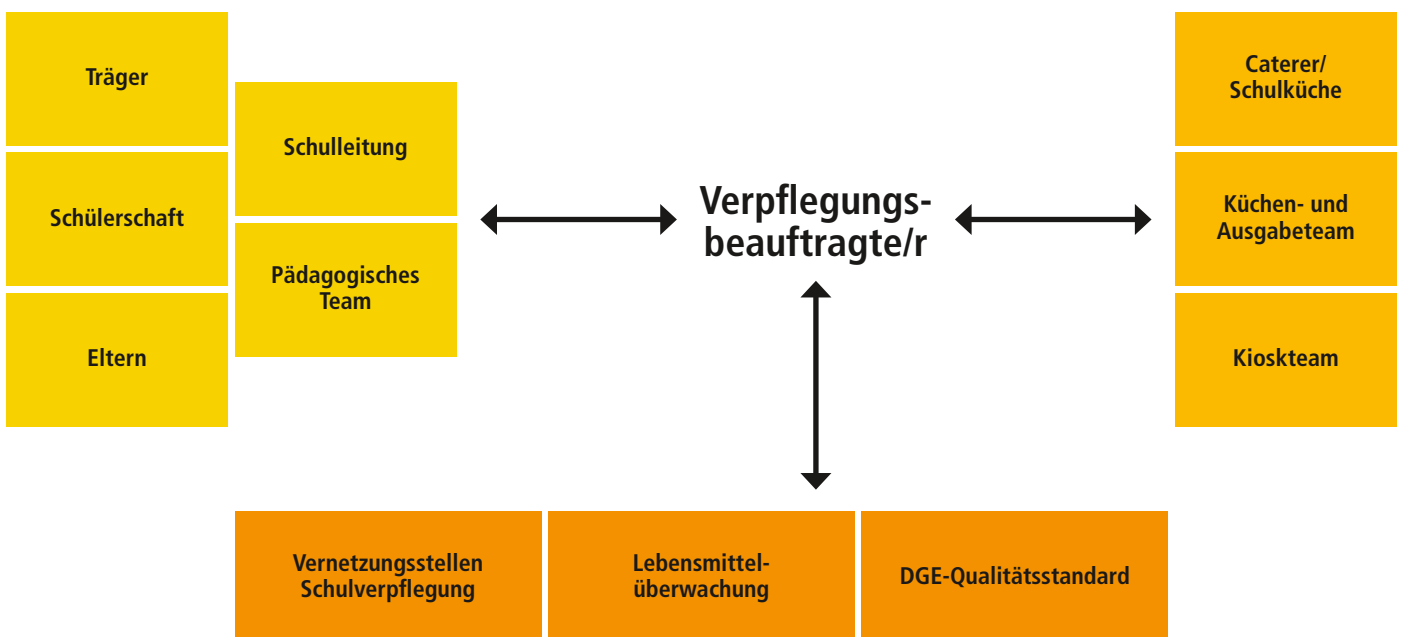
Träger

Schülerschaft

Eltern

Schulleitung

Pädagogisches Team

Verpflegungsbeauftragte/r

Caterer/ Schulküche

Küchen- und Ausgabeteam

Kioskteam

Vernetzungsstellen Schulverpflegung

Lebensmittelüberwachung

DGE-Qualitätsstandard